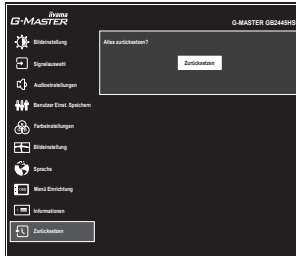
iiyama
G-MASTER
G-MASTER GB2445HSU

Bildeinstellung
Signalauswahl
Audioeinstellungen
Benutzer Einst. Speichern
Farbeinstellungen
Bildeinstellung
Sprache
Menü Einrichtung
Informationen
Zurücksetzen

Alles zurücksetzen?
Zurücksetzen